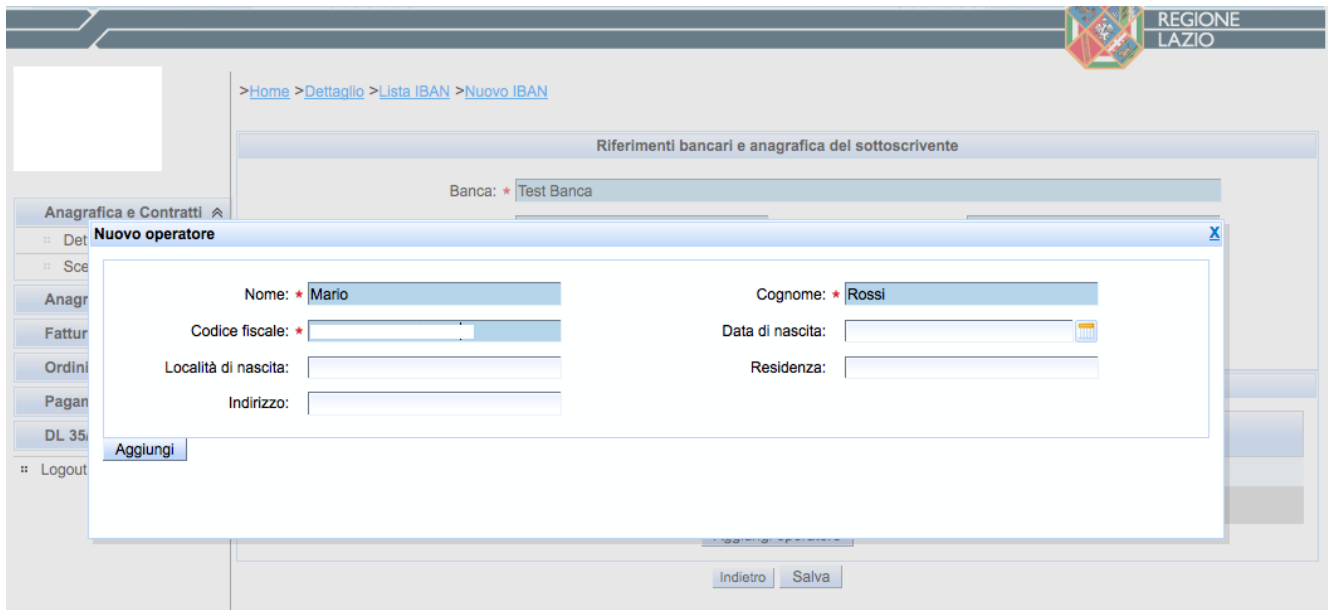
REGIONE
LAZIO

>Home >Dettaglio >Lista IBAN >Nuovo IBAN

Riferimenti bancari e anagrafica del sottoscrivente

Banca: * Test Banca

Anagrafica e Contratti
Det
Sce
Anagr
Fattur
Ordini
Pagan
DL 35
Logout

Nuovo operatore
X

Nome: * Mario
Cognome: * Rossi
Codice fiscale: *
Data di nascita:
Località di nascita:
Residenza:
Indirizzo:

Aggiungi

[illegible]

Indietro Salva